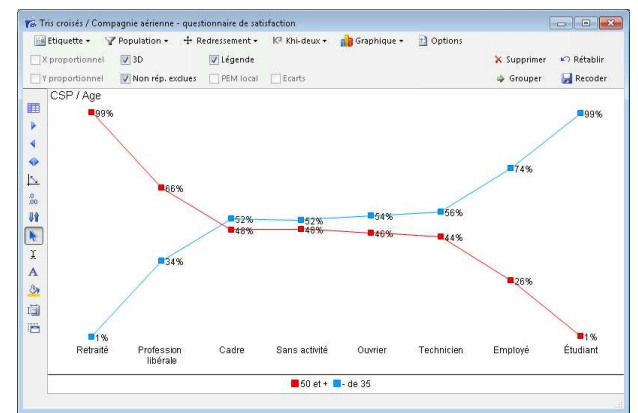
Tris croisés / Compagnie aérienne - questionnaire de satisfaction

Etiquette ▾ Population ▾ Redressement ▾ Khi-deux ▾ Graphique ▾ Options

X proportionnel 3D Légende
Y proportionnel Non rép. exclues PEM local Ecarts

Supprimer Rétablir
Grouper Recoder

CSP / Age

99%
66%
48%
48%
46%
44%
26%
1%

1%
34%
52%
52%
54%
56%
74%
99%

Retraité
Profession libérale
Cadre
Sans activité
Ouvrier
Technicien
Employé
Étudiant

50 et + - de 35